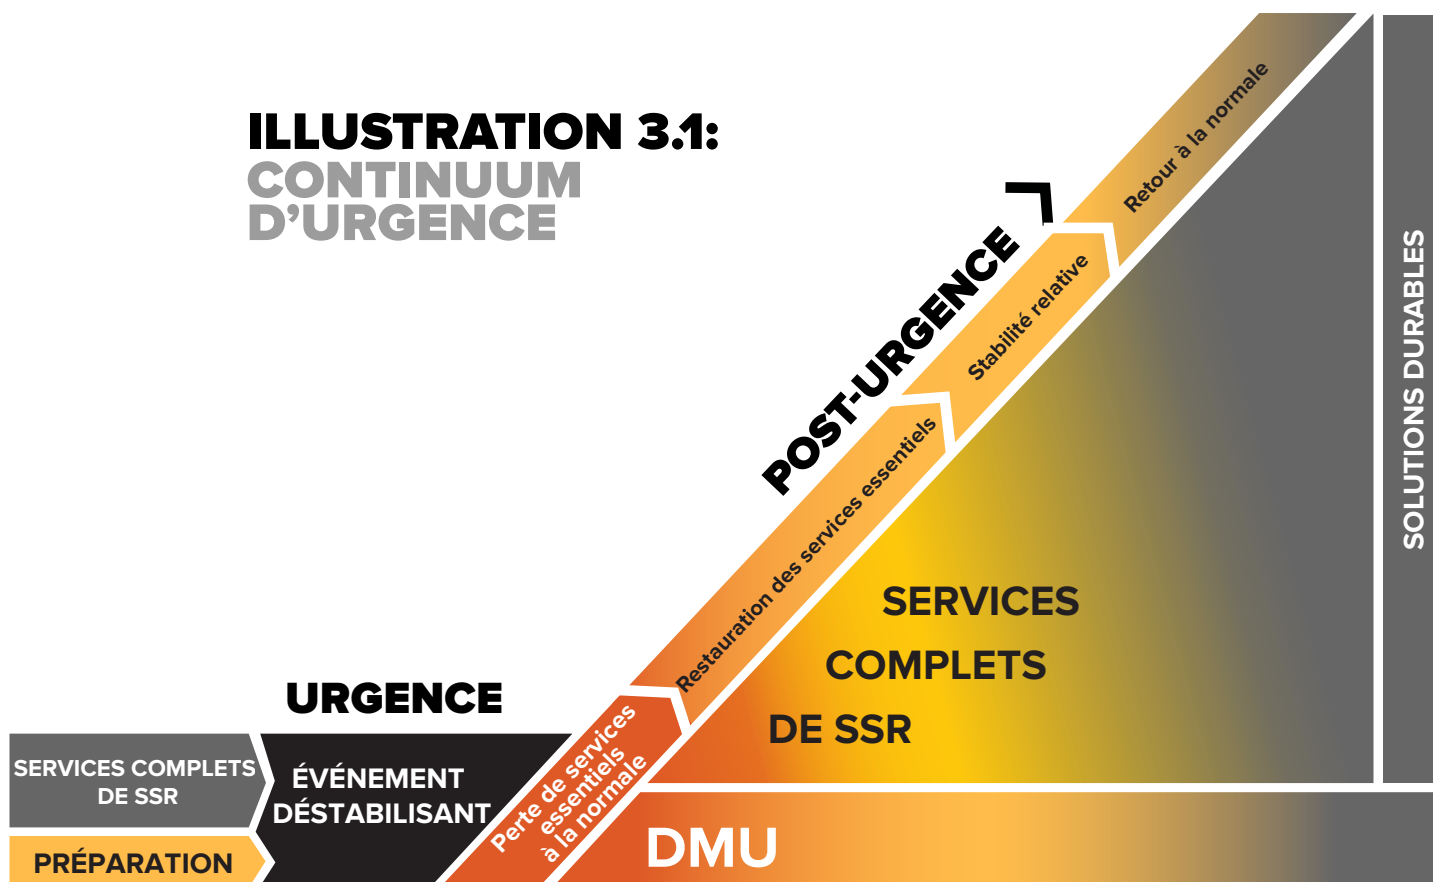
ILLUSTRATION 3.1:
CONTINUUM D'URGENCE

Retour à la normale

POST-URGENCE

Stabilité relative

Restauration des services essentiels

SOLUTIONS DURABLES

SERVICES COMPLETS DE SSR

URGENCE

SERVICES COMPLETS DE SSR

ÉVÉNEMENT DÉSTABILISANT

Perte de services essentiels à la normale

PRÉPARATION

DMU